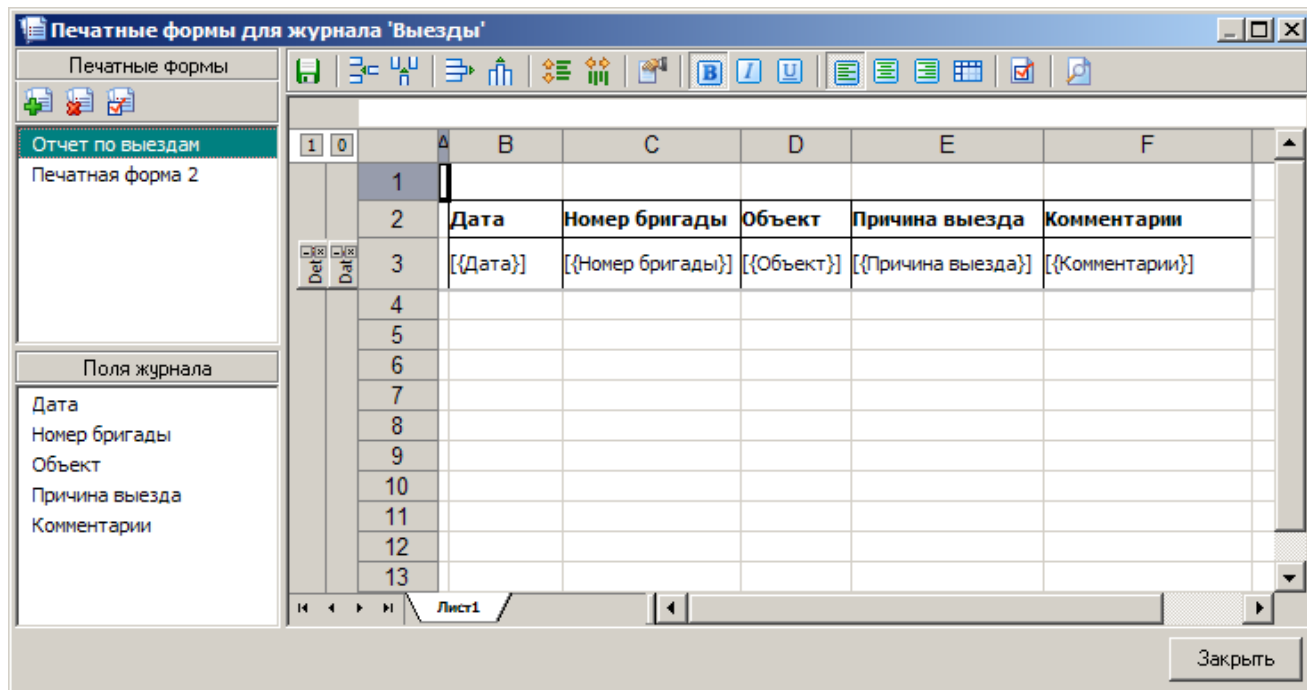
Печатные формы для журнала 'Выезды'

Печатные формы

Отчет по выездам
Печатная форма 2

Поля журнала

Дата
Номер бригады
Объект
Причина выезда
Комментарии

1 0

Det Dat

| | A | B | C | D | E | F |
|---|---|---|---|---|---|---|
| 1 | | | | | | |
| 2 | | Дата | Номер бригады | Объект | Причина выезда | Комментарии |
| 3 | | [{Дата}] | [{Номер бригады}] | [{Объект}] | [{Причина выезда}] | [{Комментарии}] |
| 4 | | | | | | |
| 5 | | | | | | |
| 6 | | | | | | |
| 7 | | | | | | |
| 8 | | | | | | |
| 9 | | | | | | |
| 10 | | | | | | |
| 11 | | | | | | |
| 12 | | | | | | |
| 13 | | | | | | |

Лист1

Закрыть